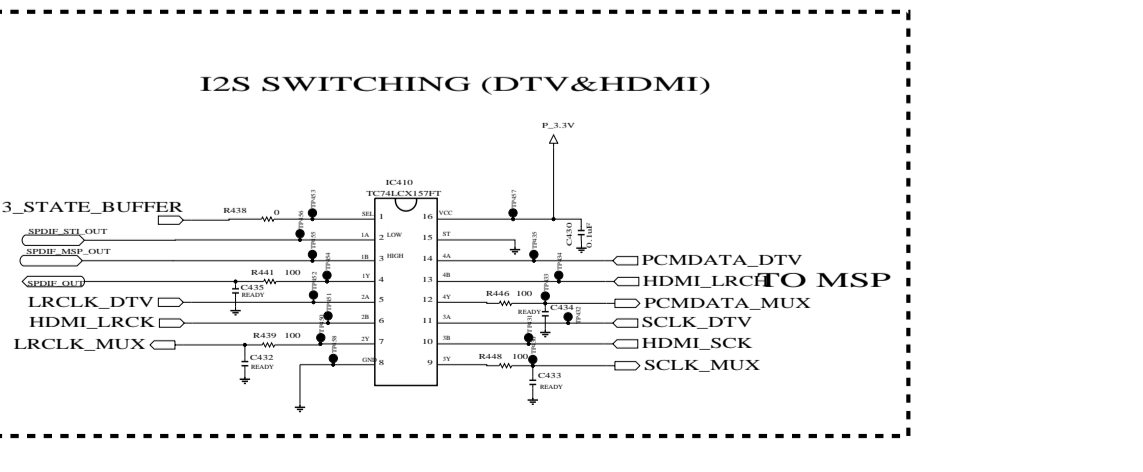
I2S SWITCHING (DTV&HDMI)

P_3.3V

IC410
TC74LCX157FT

3_STATE_BUFFER
R438 0
SPDIF_STI_OUT
SPDIF_MSP_OUT
SPDIF_OUT
R441 100
C435
READY
LRCLK_DTV
HDMI_LRCK
LRCLK_MUX
R439 100
C432
READY

TP456
TP455
TP454
TP452
TP451
TP450
TP458
TP453

SEL 1
1A 2 LOW
1B 3 HIGH
1Y 4
2A 5
2B 6
2Y 7
GND 8

16 VCC
15 ST
14 4A
13 4B
12 4Y
11 3A
10 3B
9 3Y

TP457
TP435
TP434
TP433
TP432
TP431
TP430

C430
0.1uF

R446 100
READY
C434
R448 100
C433
READY

PCMDATA_DTV
HDMI_LRCK
TO MSP
PCMDATA_MUX
SCLK_DTV
HDMI_SCK
SCLK_MUX